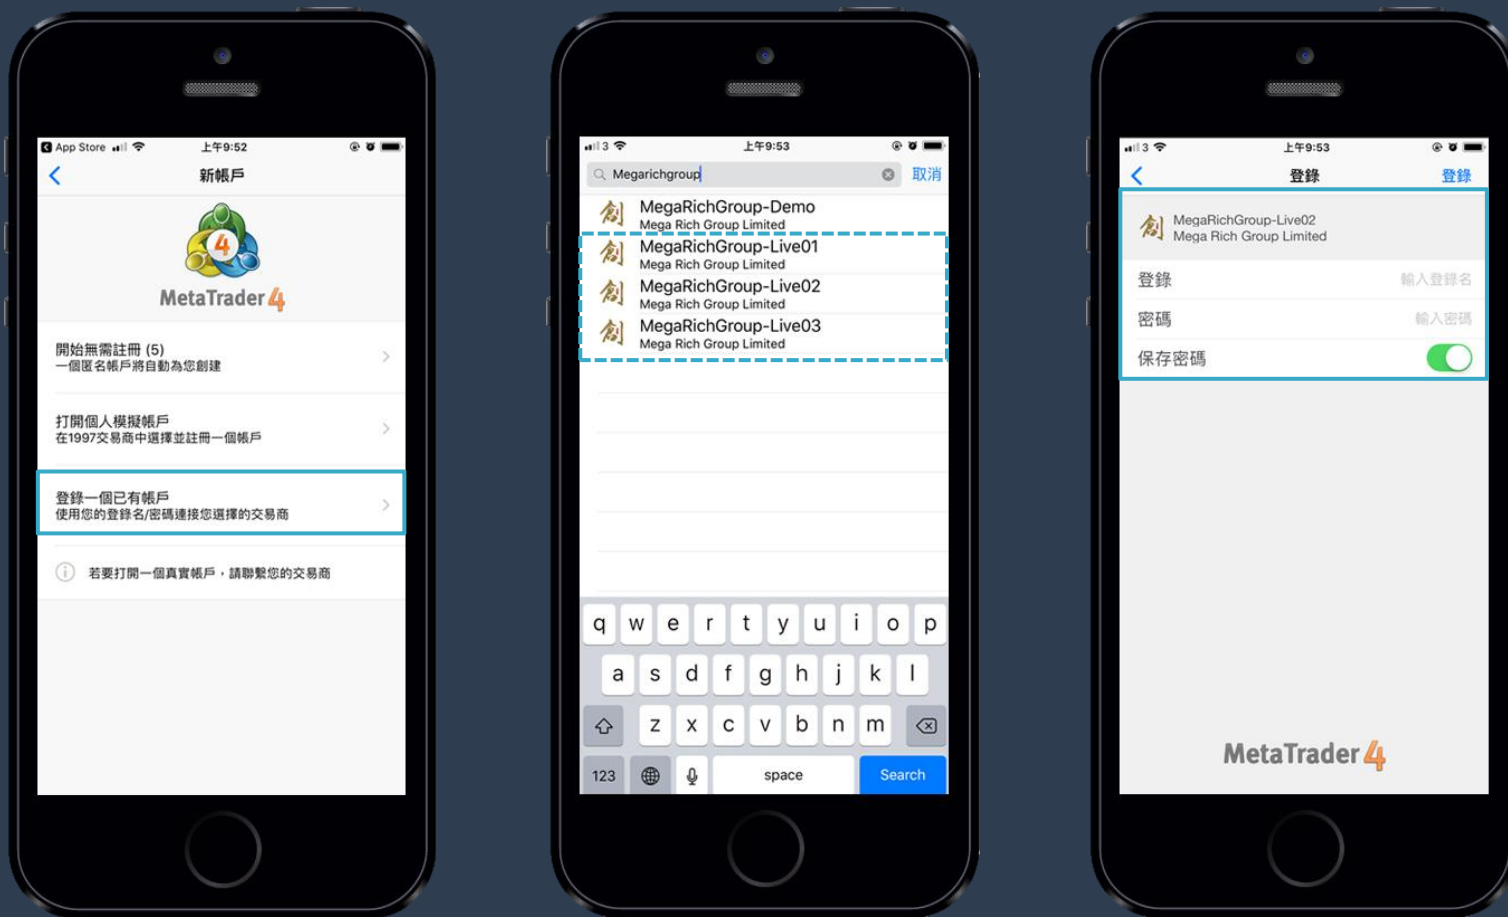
App Store 上午9:52

新帳戶

MetaTrader 4

開始無需註冊 (5)
一個匿名帳戶將自動為您創建

打開個人模擬帳戶
在1997交易商中選擇並註冊一個帳戶

登錄一個已有帳戶
使用您的登錄名/密碼連接您選擇的交易商

若要打開一個真實帳戶，請聯繫您的交易商

3 上午9:53

Megarichgroup 取消

MegaRichGroup-Demo
Mega Rich Group Limited

MegaRichGroup-Live01
Mega Rich Group Limited

MegaRichGroup-Live02
Mega Rich Group Limited

MegaRichGroup-Live03
Mega Rich Group Limited

q w e r t y u i o p
a s d f g h j k l
z x c v b n m
123 space Search

3 上午9:53

登錄 登錄

MegaRichGroup-Live02
Mega Rich Group Limited

登錄 輸入登錄名
密碼 輸入密碼
保存密碼

MetaTrader 4